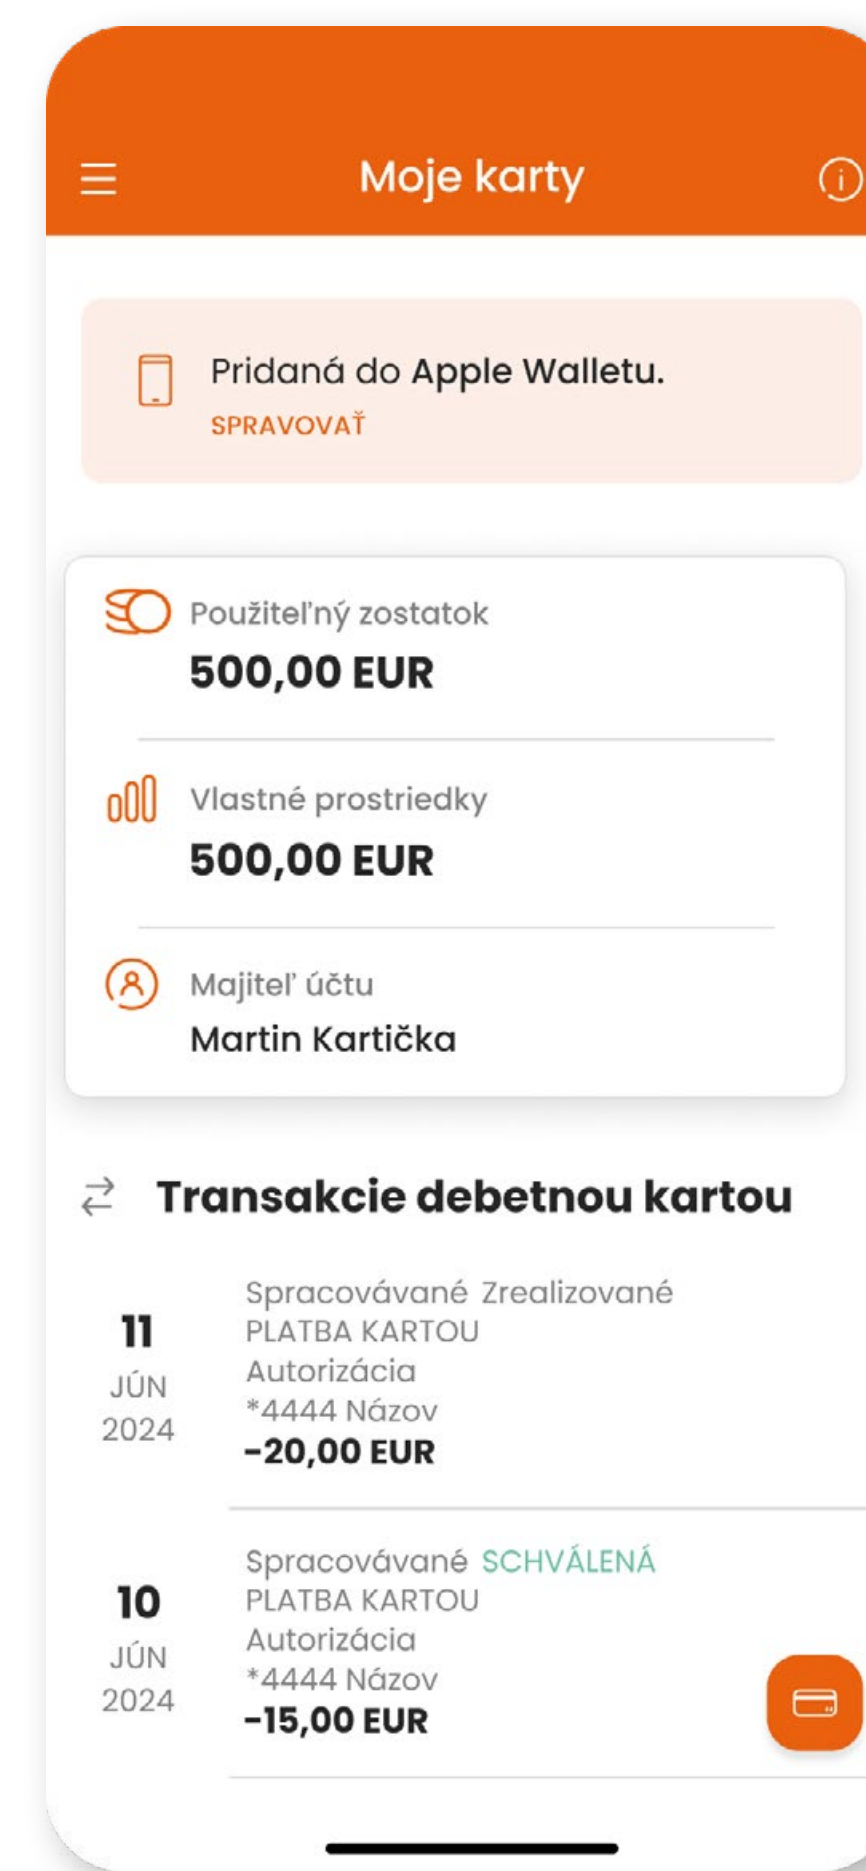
Moje karty

Pridaná do Apple Walletu.
SPRAVOVAŤ

Použiteľný zostatok
500,00 EUR

Vlastné prostriedky
500,00 EUR

Majiteľ účtu
Martin Kartička

Transakcie debetnou kartou

11
JÚN
2024

Spracovávané Zrealizované
PLATBA KARTOU
Autorizácia
*4444 Názov
-20,00 EUR

10
JÚN
2024

Spracovávané SCHVÁLENÁ
PLATBA KARTOU
Autorizácia
*4444 Názov
-15,00 EUR